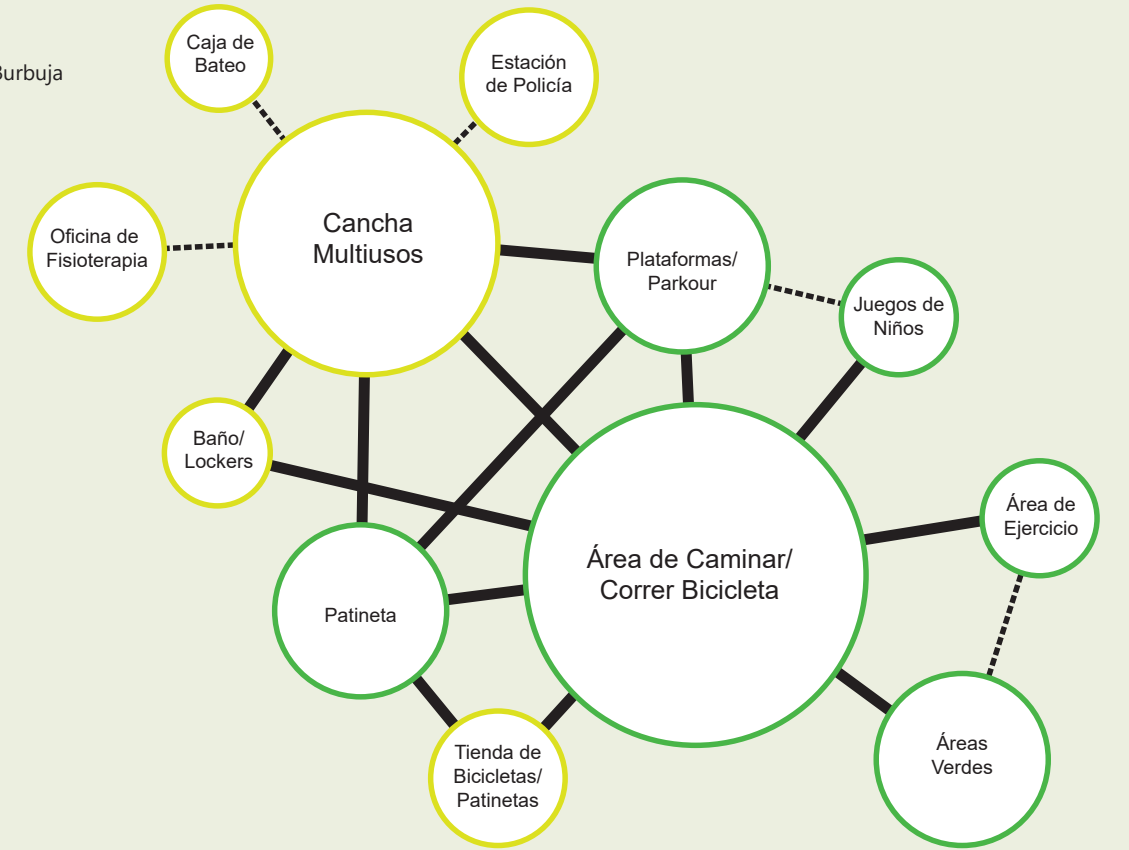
Burbuja

Caja de Bateo

Estación de Policía

Oficina de Fisioterapia

Cancha Multiusos

Plataformas/ Parkour

Juegos de Niños

Baño/ Lockers

Área de Ejercicio

Área de Caminar/ Correr Bicicleta

Patineta

Tienda de Bicicletas/ Patinetas

Áreas Verdes